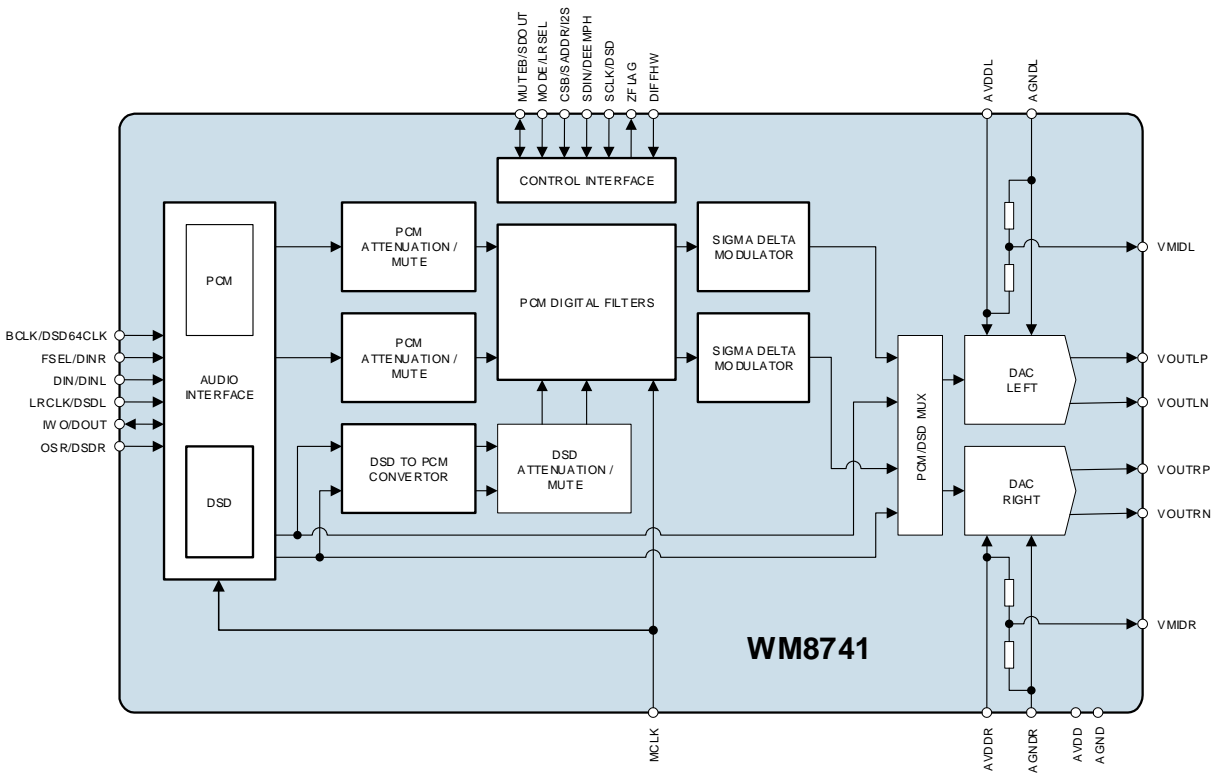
MUTEB/SDOUT
MODE/LRSEL
CSB/SADDR/I2S
SDIN/DEEMPH
SCLK/DSD
ZFLAG
DIFFHW
AVDDL
AGNDL

CONTROL INTERFACE

BCLK/DSD64CLK
FSEL/DINR
DIN/DINL
LRCLK/DSDL
IWO/DOUT
OSR/DSDR

PCM

AUDIO INTERFACE

DSD

PCM ATTENUATION / MUTE

PCM ATTENUATION / MUTE

DSD TO PCM CONVERTOR

PCM DIGITAL FILTERS

DSD ATTENUATION / MUTE

SIGMA DELTA MODULATOR

SIGMA DELTA MODULATOR

PCM/DSD MUX

DAC LEFT

DAC RIGHT

VMIDL
VOUTLP
VOUTLN
VOUTRP
VOUTRN
VMIDR

WM8741

MCLK
AVDDR
AGNDR
AVDD
AGND